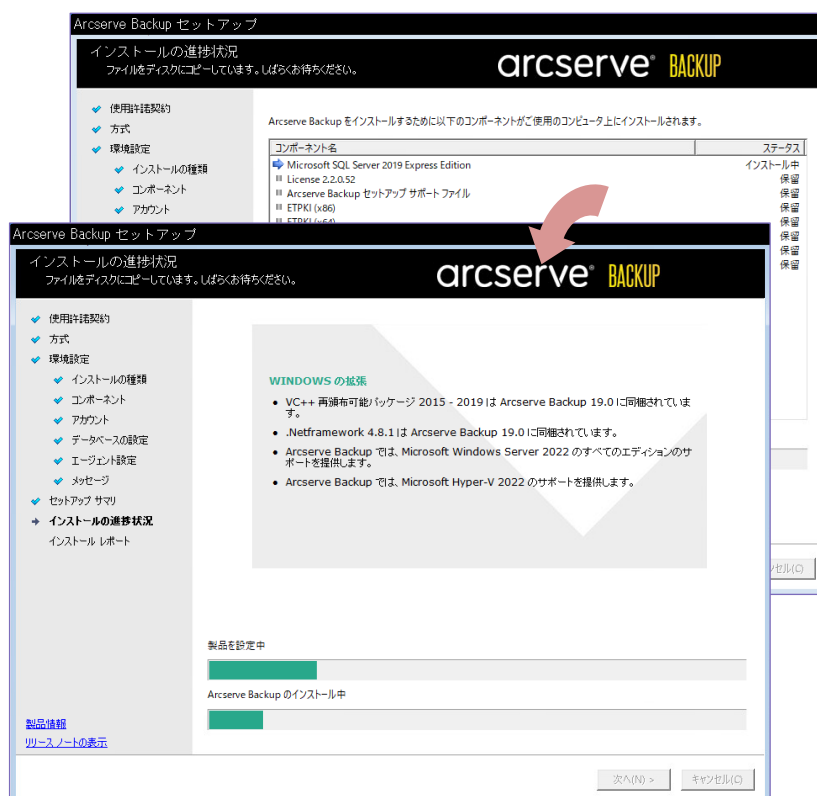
Arcserve Backup セットアップ

インストールの進捗状況
ファイルをディスクにコピーしています。しばらくお待ちください。

arcserve BACKUP

使用許諾契約
方式
環境設定
インストールの種類
コンポーネント
アカウント

Arcserve Backup をインストールするために以下のコンポーネントがご使用のコンピュータ上にインストールされます。

| コンポーネント名 | ステータス |
|---|---|
| Microsoft SQL Server 2019 Express Edition | インストール中 |
| License 2.2.0.52 | 保留 |
| Arcserve Backup セットアップ サポート ファイル | 保留 |
| ETPKI (x86) | 保留 |
| ETPKI (x64) | 保留 |
| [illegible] | 保留 |
| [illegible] | 保留 |
| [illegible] | 保留 |

ンセル(C)

Arcserve Backup セットアップ

インストールの進捗状況
ファイルをディスクにコピーしています。しばらくお待ちください。

arcserve BACKUP

使用許諾契約
方式
環境設定
インストールの種類
コンポーネント
アカウント
データベースの設定
エージェント設定
メッセージ
セットアップ サマリ
インストールの進捗状況
インストール レポート

WINDOWS の拡張

• VC++ 再頒布可能パッケージ 2015 - 2019 は Arcserve Backup 19.0 に同梱されています。
• .Netframework 4.8.1 は Arcserve Backup 19.0 に同梱されています。
• Arcserve Backup では、Microsoft Windows Server 2022 のすべてのエディションのサポートを提供します。
• Arcserve Backup では、Microsoft Hyper-V 2022 のサポートを提供します。

製品を設定中

Arcserve Backup のインストール中

製品情報
リリース ノートの表示

次へ(N) >
キャンセル(C)